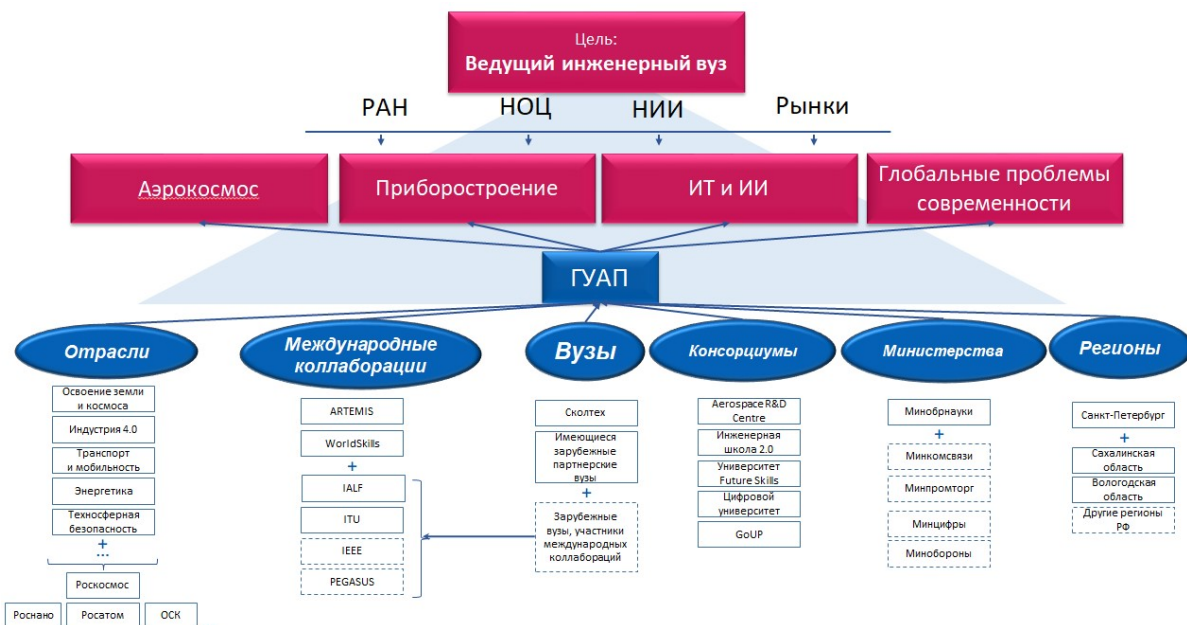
Цель:
Ведущий инженерный вуз

РАН НОЦ НИИ Рынки

Аэрокосмос

Приборостроение

ИТ и ИИ

Глобальные проблемы современности

ГУАП

Отрасли

Освоение земли и космоса

Индустрия 4.0

Транспорт и мобильность

Энергетика

Техносферная безопасность

+

...

Роскосмос

Роснано

Росатом

ОСК

Международные коллаборации

ARTEMIS

WorldSkills

+

IALF

ITU

IEEE

PEGASUS

Вузы

Сколтех

Имеющиеся зарубежные партнерские вузы

+

Зарубежные вузы, участники международных коллабораций

Консорциумы

Aerospace R&D Centre

Инженерная школа 2.0

Университет Future Skills

Цифровой университет

GoUP

Министерства

Минобрнауки

+

Минкомсвязи

Минпромторг

Минцифры

Минобороны

Регионы

Санкт-Петербург

+

Сахалинская область

Вологодская область

Другие регионы РФ